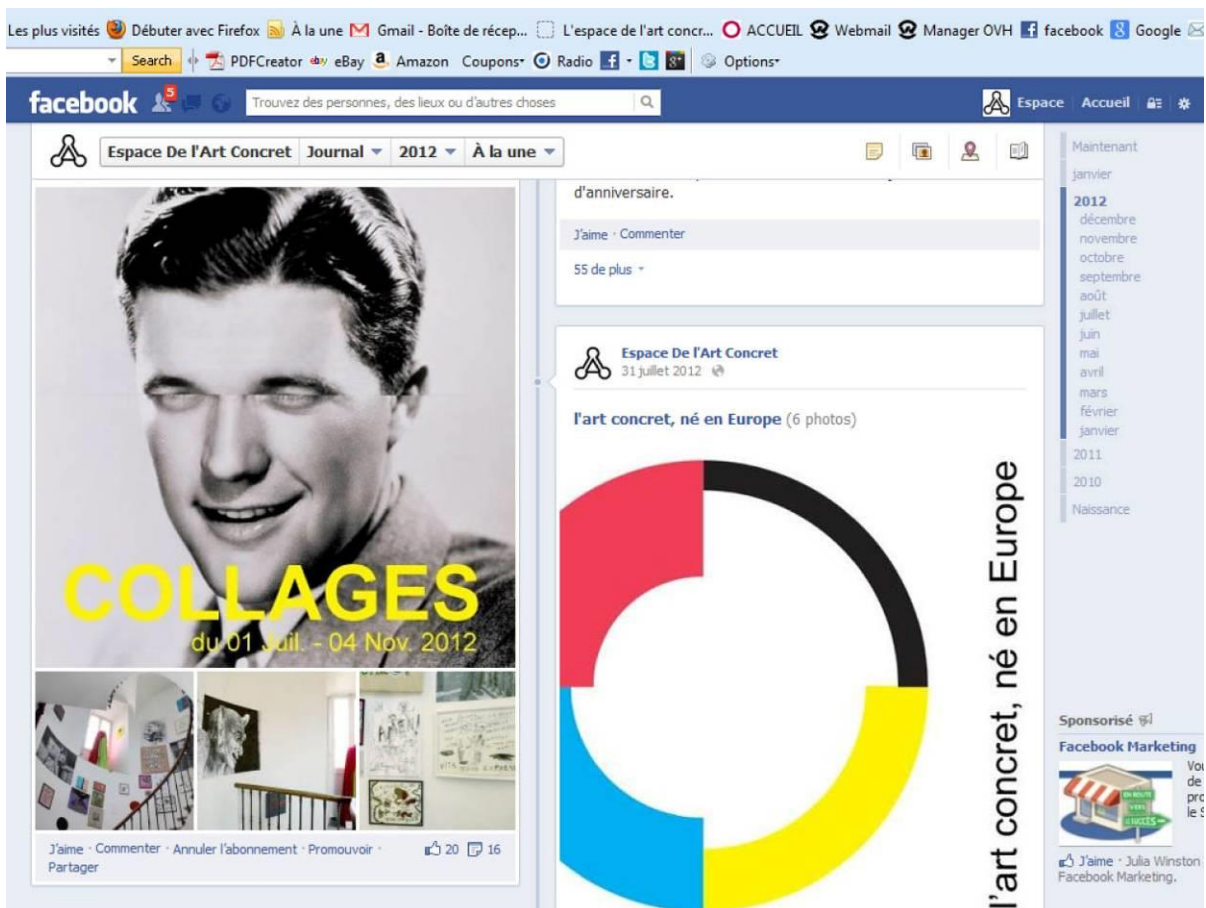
Les plus visités Débuter avec Firefox À la une Gmail - Boîte de récep... L'espace de l'art concr... ACCUEIL Webmail Manager OVH facebook Google

Search PDFCreator eBay Amazon Coupons Radio Options

facebook 5 Trouvez des personnes, des lieux ou d'autres choses Espace Accueil

Espace De l'Art Concret Journal 2012 À la une

COLLAGES
du 01 Juil. - 04 Nov. 2012

J'aime · Commenter · Annuler l'abonnement · Promouvoir · Partager 20 16

d'anniversaire.

J'aime · Commenter

55 de plus

Espace De l'Art Concret
31 juillet 2012

l'art concret, né en Europe (6 photos)

l'art concret, né en Europe

Maintenant
janvier
2012
décembre
novembre
octobre
septembre
août
juillet
juin
mai
avril
mars
février
janvier
2011
2010
Naissance

Sponsorisé
Facebook Marketing
Vo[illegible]
de
pro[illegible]
le S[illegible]
J'aime · Julia Winston
Facebook Marketing.